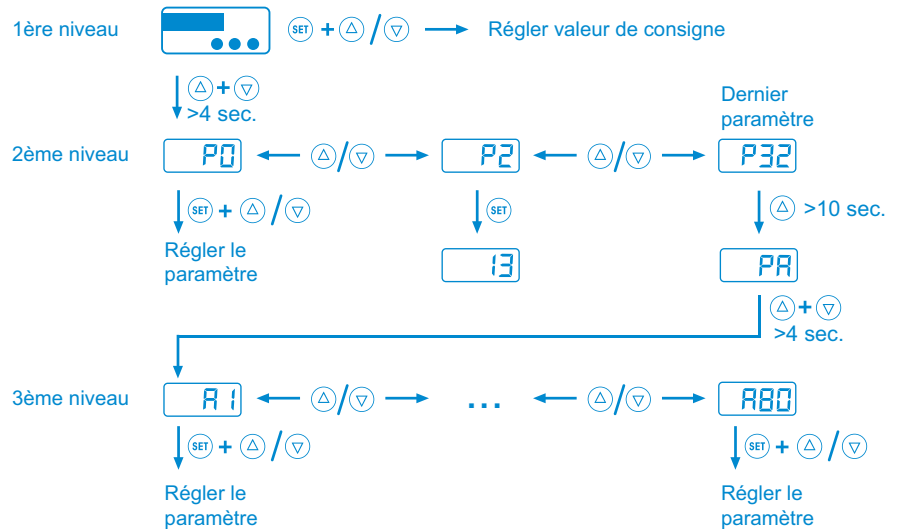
1ère niveau

SET + △ / ▽ → Régler valeur de consigne

△ + ▽
>4 sec.

Dernier paramètre

2ème niveau

P0 ← △ / ▽ → P2 ← △ / ▽ → P32

SET + △ / ▽

Régler le paramètre

SET

13

△ >10 sec.

PA

△ + ▽
>4 sec.

3ème niveau

A 1 ← △ / ▽ → ... ← △ / ▽ → A80

SET + △ / ▽

Régler le paramètre

SET + △ / ▽

Régler le paramètre